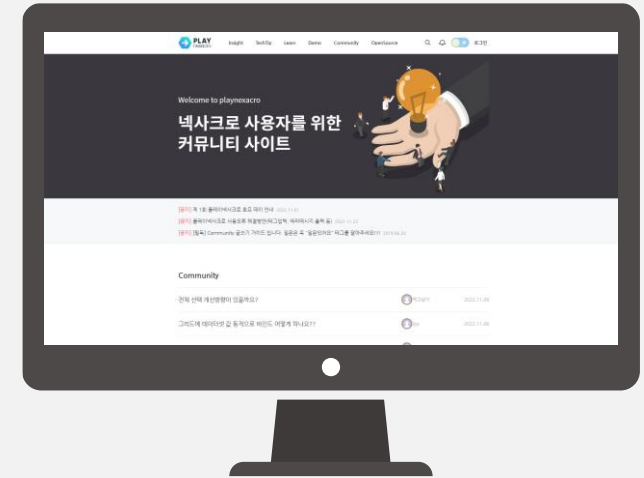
PLAY nexacro

Insight TechTip Learn Demo Community OpenSource

로그인

Welcome to playnexacro

넥사크로 사용자를 위한 커뮤니티 사이트

[공지] 제 1회 플레이넥사크로 효요 데이 안내 2022.11.01

[공지] 플레이넥사크로 사용으로 해결방안(리그답게, 채택해시지 출력 등) 2021.11.22

[공지] [필독] Community 글쓰기 가이드 입니다. 질문은 꼭 "질문인가요" 태그를 달아주세요!!! 2019.06.25

Community

전체 선택 개선방향이 있을까요? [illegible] 2022.11.08

그리드에 데이터셋 값 동적으로 바인드 어떻게 하나요?? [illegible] 2022.11.08